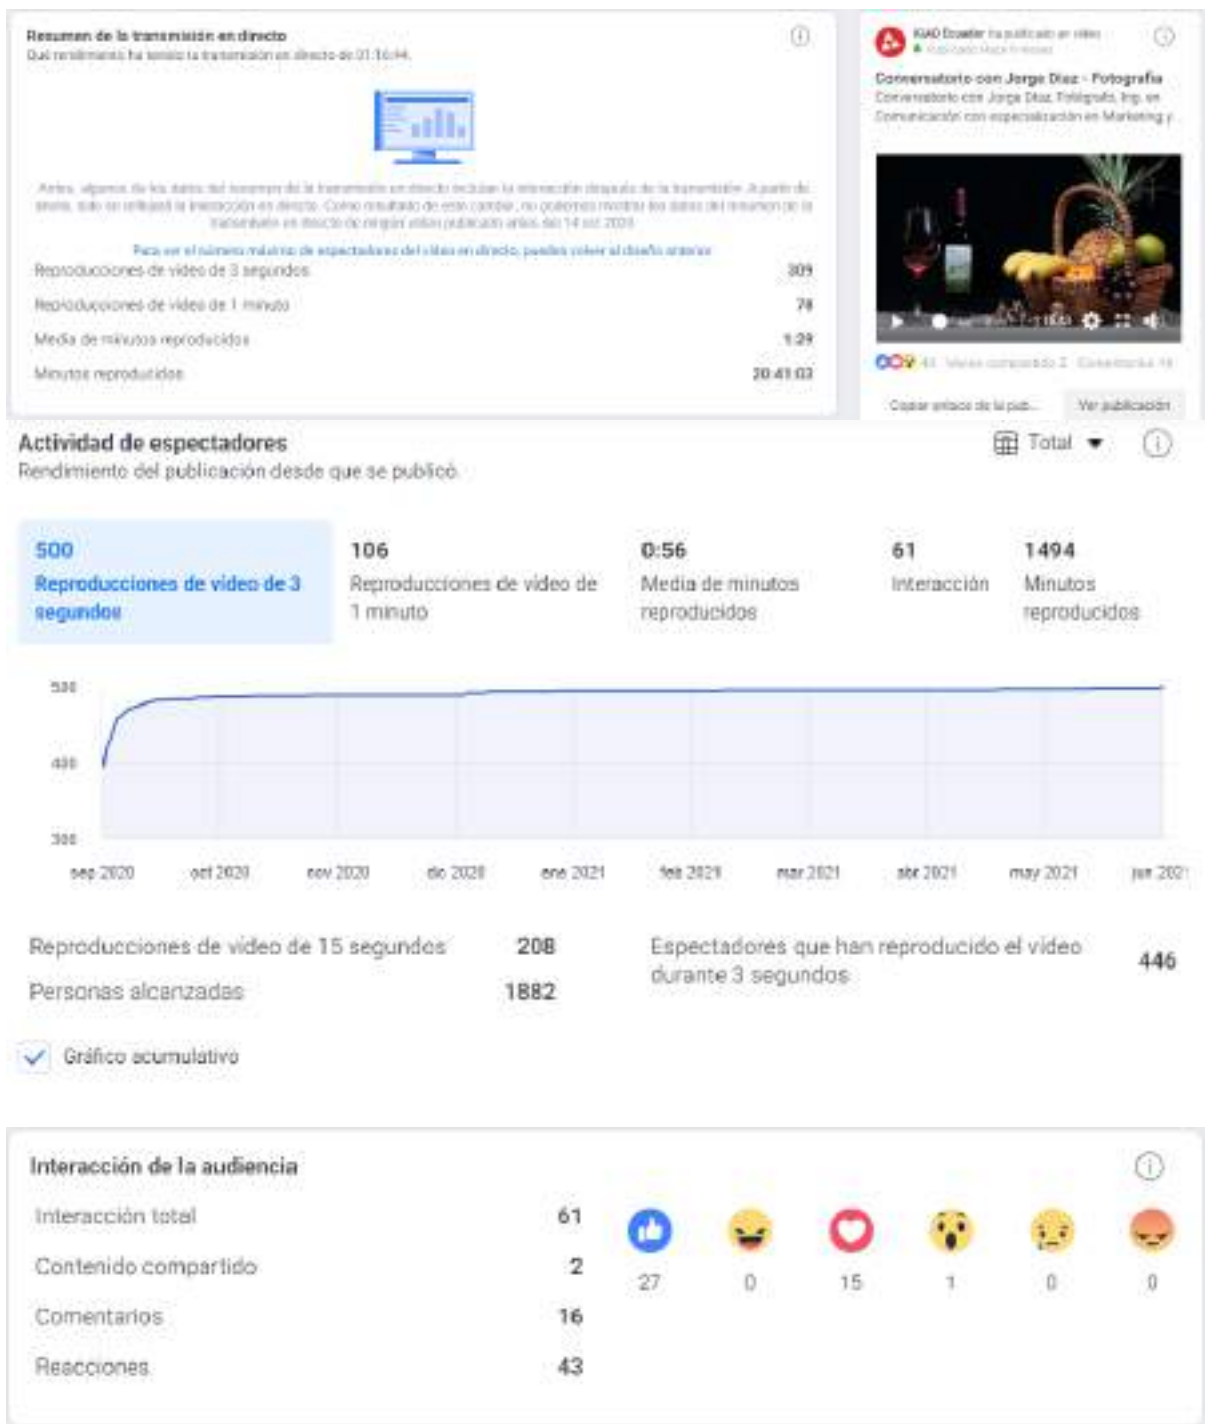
Resumen de la transmisión en directo
Qué rendimiento ha tenido la transmisión en directo de 01:16:44.

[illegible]

Para ver el número máximo de espectadores del vídeo en directo, puedes volver al diseño anterior.

Reproducciones de vídeo de 3 segundos 309
Reproducciones de vídeo de 1 minuto 78
Media de minutos reproducidos 1:29
Minutos reproducidos 20:41:03

KIAD Ecuador ha publicado un vídeo
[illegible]
Conversatorio con Jorge Diaz - Fotografía
Conversatorio con Jorge Diaz, Fotógrafo, Ing. en Comunicación con especialización en Marketing y...

43 Veces compartido 2 Comentarios 16
Copiar enlace de la pub... Ver publicación

Actividad de espectadores
Rendimiento del publicación desde que se publicó
Total

500
Reproducciones de vídeo de 3 segundos
106
Reproducciones de vídeo de 1 minuto
0:56
Media de minutos reproducidos
61
Interacción
1494
Minutos reproducidos

500
400
300
sep 2020 oct 2020 nov 2020 dic 2020 ene 2021 feb 2021 mar 2021 abr 2021 may 2021 jun 2021

Reproducciones de vídeo de 15 segundos 208
Personas alcanzadas 1882
Espectadores que han reproducido el vídeo durante 3 segundos 446

Gráfico acumulativo

Interacción de la audiencia
Interacción total 61
Contenido compartido 2
Comentarios 16
Reacciones 43
27 0 15 1 0 0